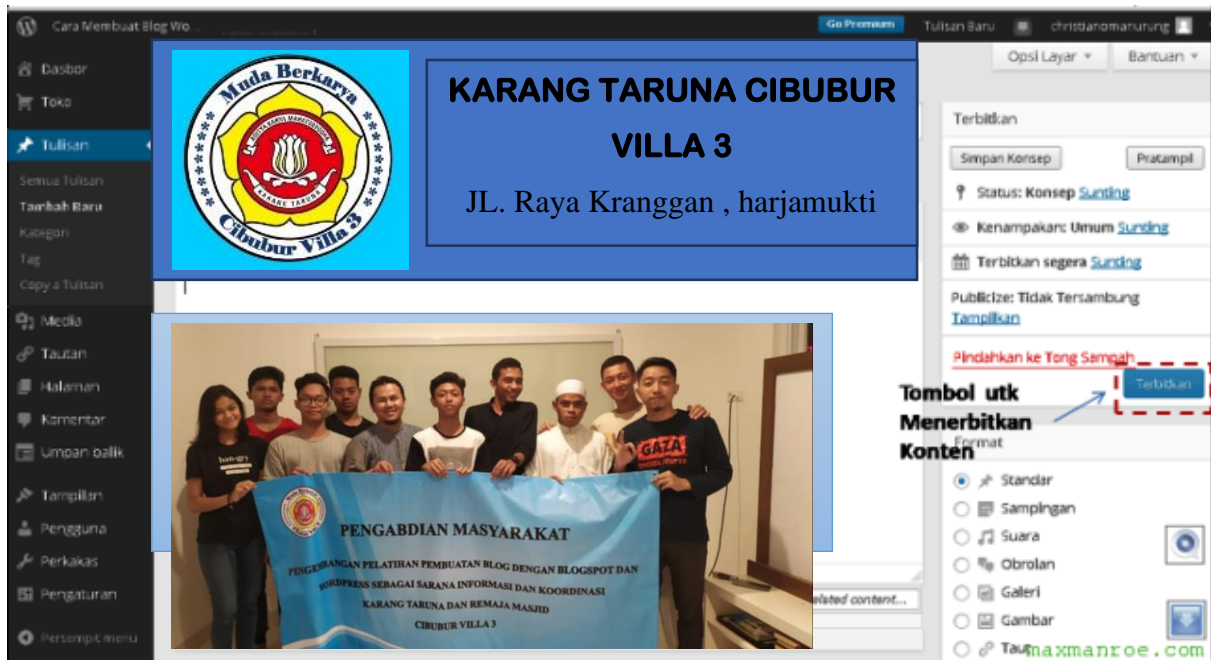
Cara Membuat Blog Wo...
Go Premium
Tulisan Baru
christianomanurung
Opsi Layar
Bantuan

Dasbor
Toko
Tulisan
Semua Tulisan
Tambah Baru
Kategori
Tag
Copy a Tulisan
Media
Tautan
Halaman
Komentar
Umpan balik
Tampilan
Pengguna
Perkakas
Pengaturan
Persempit menu

Muda Berkarya
KARANG TARUNA
Cibubur Villa 3

KARANG TARUNA CIBUBUR VILLA 3

JL. Raya Kranggan , harjamukti

Terbitkan
Simpan Konsep
Pratampil
Status: Konsep Sunting
Kenampakan: Umum Sunting
Terbitkan segera Sunting
Publicize: Tidak Tersambung Tampilkan
Pindahkan ke Tong Sampah
Terbitkan

Tombol utk Menerbitkan Konten

Format
Standar
Sampingan
Suara
Obrolan
Galeri
Gambar
Taut

PENGABDIAN MASYARAKAT
PENGEMBANGAN PELATIHAN PEMBUATAN BLOG DENGAN BLOGSPOT DAN WORDPRESS SEBAGAI SARANA INFORMASI DAN KOORDINASI
KARANG TARUNA DAN REMAJA MASJID
CIBUBUR VILLA 3

GATA
hungry

related content...

maxmanroe.com